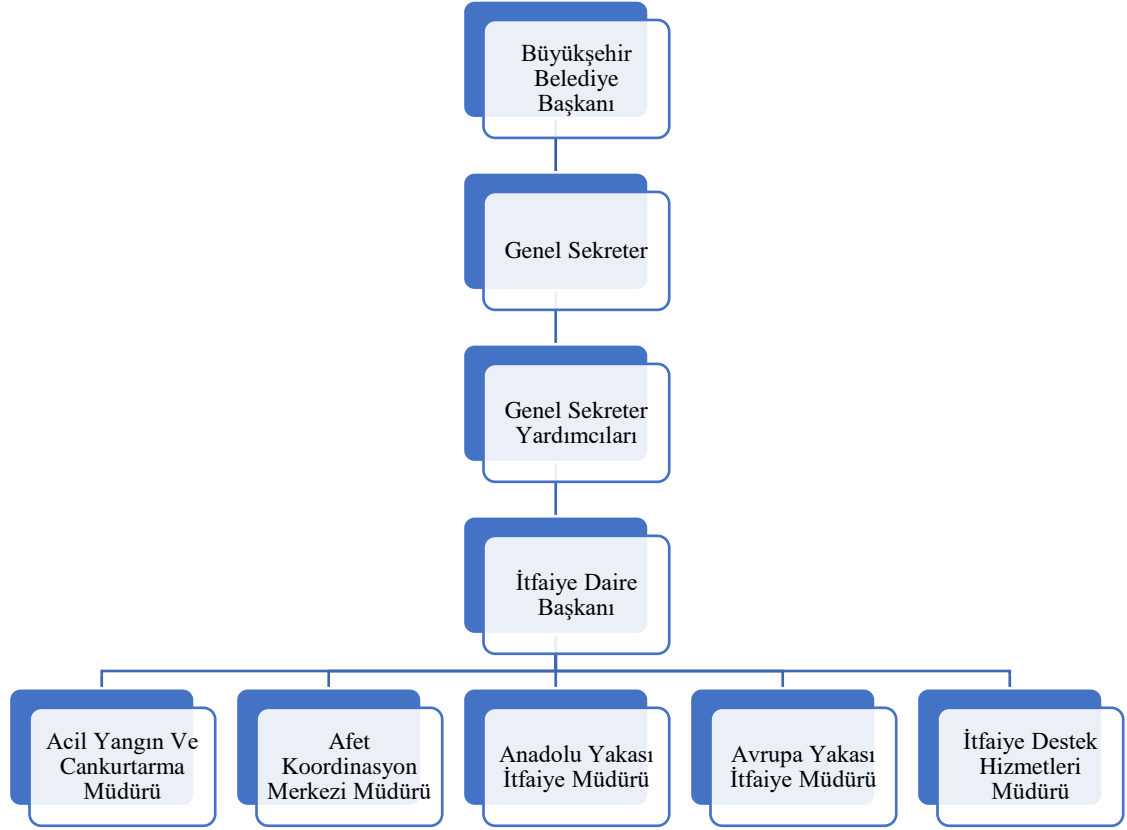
Büyükşehir Belediye Başkanı

Genel Sekreter

Genel Sekreter Yardımcıları

İtfaiye Daire Başkanı

Acil Yangın Ve Cankurtarma Müdürü

Afet Koordinasyon Merkezi Müdürü

Anadolu Yakası İtfaiye Müdürü

Avrupa Yakası İtfaiye Müdürü

İtfaiye Destek Hizmetleri Müdürü